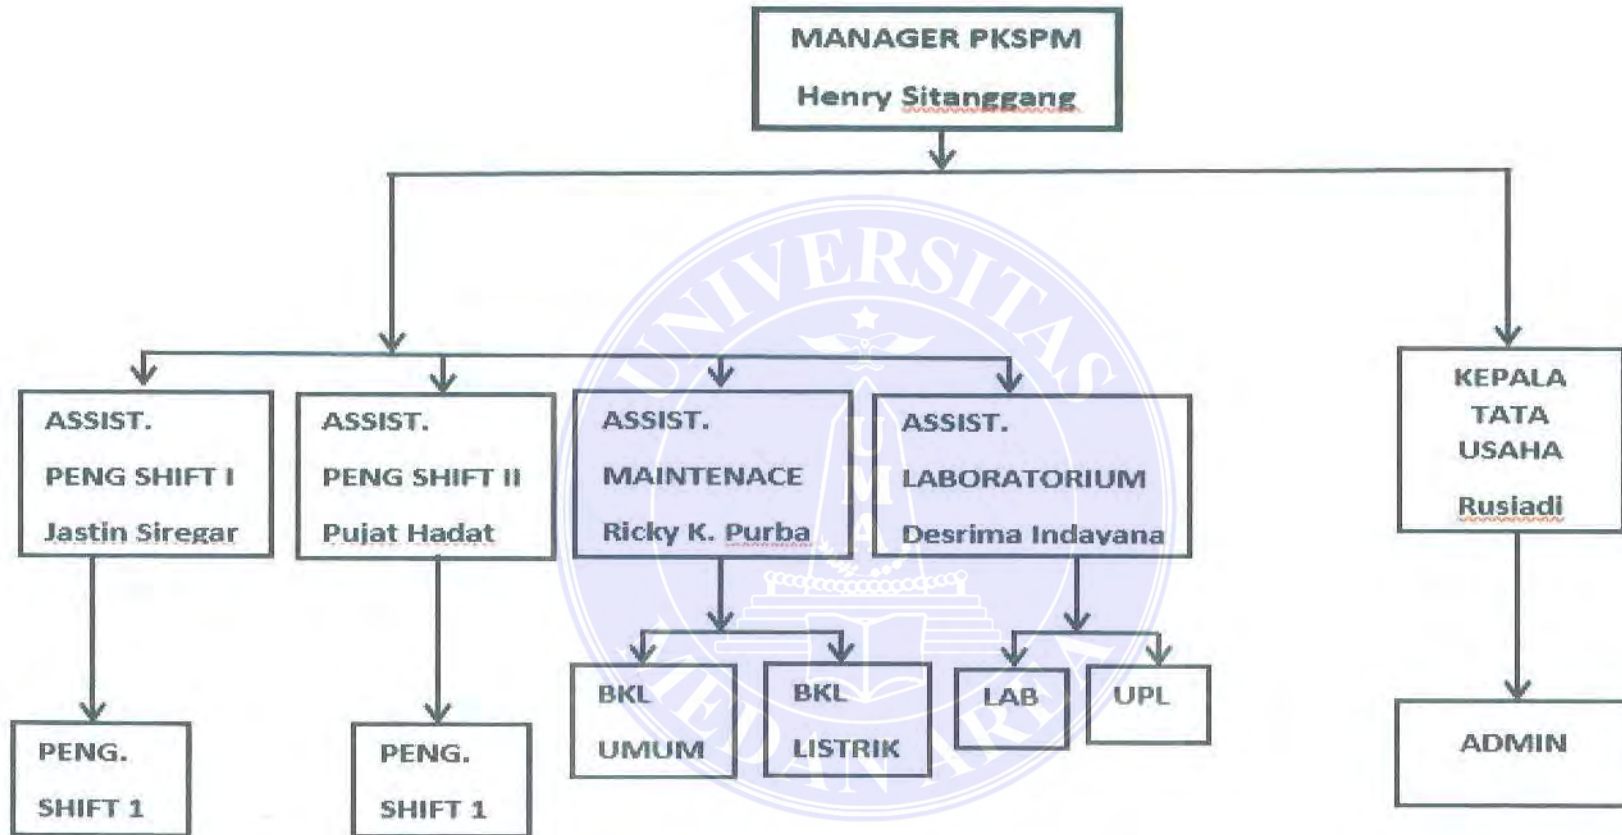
MANAGER PKSPM

Henry Sitanggang

ASSIST.

PENG SHIFT I

Jastin Siregar

ASSIST.

PENG SHIFT II

Pujat Hadat

ASSIST.

MAINTENACE

Ricky K. Purba

ASSIST.

LABORATORIUM

Desrima Indayana

KEPALA TATA USAHA

Rusiadi

PENG.

SHIFT 1

PENG.

SHIFT 1

BKL

UMUM

BKL

LISTRIK

LAB

UPL

ADMIN

UNIVERSITAS MEDAN AREA